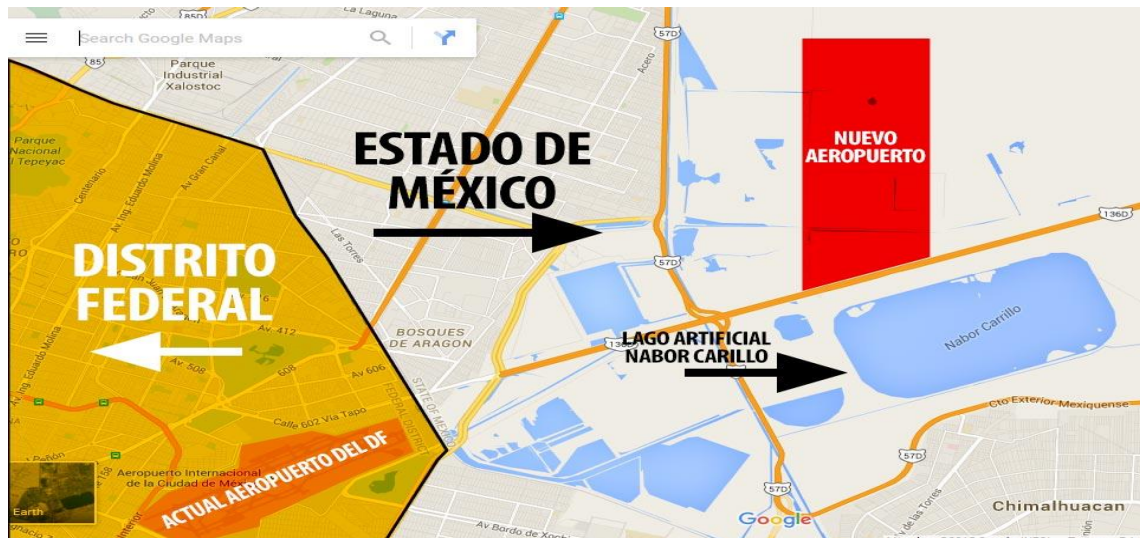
85D
La Laguna
Search Google Maps
85
Parque Industrial Xalostoc
57D
Acero
Parque Nacional l Tepeyac
Centenario
Av. Ing. Eduardo Molina
Av. Gran Canal
ESTADO DE MÉXICO
NUEVO AEROPUERTO
136D
Las Torres
57D
DISTRITO FEDERAL
Av. 412
BOSQUES DE ARAGON
Av. 508
608
Av. 606
Av. Ing. Eduardo Molina
LAGO ARTIFICIAL NABOR CARILLO
Nabor Carrillo
STATE OF MEXICO
FEDERAL DISTRICT
Calle 602 Via Tapo
Cto Exterior Mexiquense
57D
Aeropuerto Internacional de la Ciudad de México
ACTUAL AEROPUERTO DEL DF
57D
Earth
Av Bordo de Xochiaca
Google
Chimalhuacan